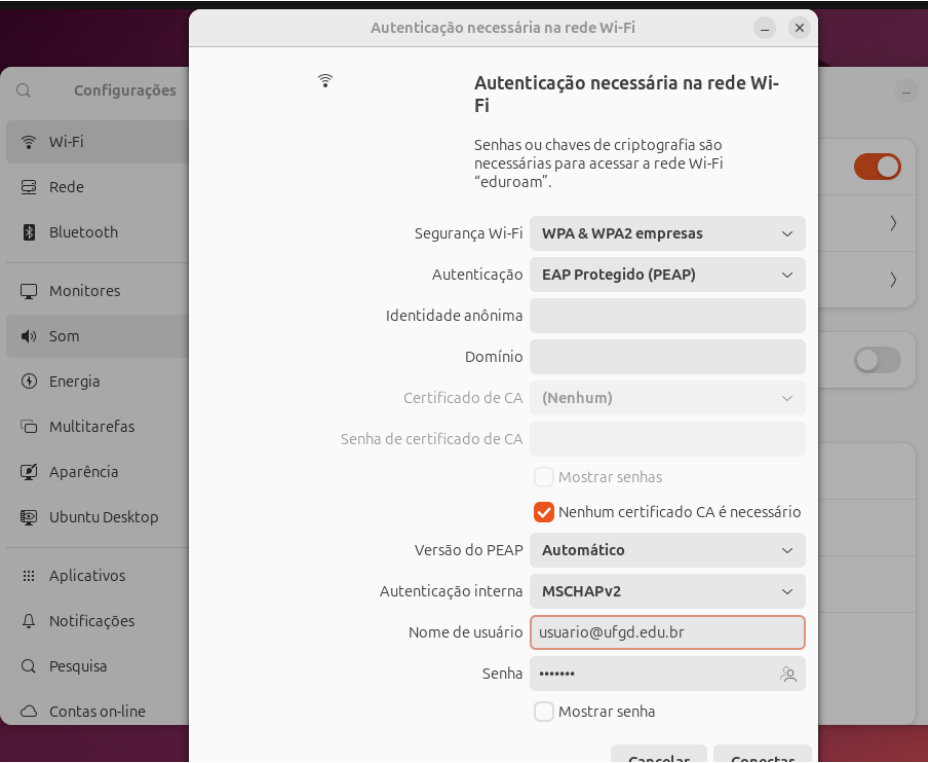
Autenticação necessária na rede Wi-Fi

Configurações

Wi-Fi
Rede
Bluetooth
Monitores
Som
Energia
Multitarefas
Aparência
Ubuntu Desktop
Aplicativos
Notificações
Pesquisa
Contas on-line

Autenticação necessária na rede Wi-Fi

Senhas ou chaves de criptografia são necessárias para acessar a rede Wi-Fi "eduroam".

Segurança Wi-Fi: WPA & WPA2 empresas
Autenticação: EAP Protegido (PEAP)
Identidade anônima
Domínio
Certificado de CA: (Nenhum)
Senha de certificado de CA
Mostrar senhas
Nenhum certificado CA é necessário
Versão do PEAP: Automático
Autenticação interna: MSCHAPv2
Nome de usuário: usuario@ufgd.edu.br
Senha: •••••••
Mostrar senha

Cancelar
Conectar